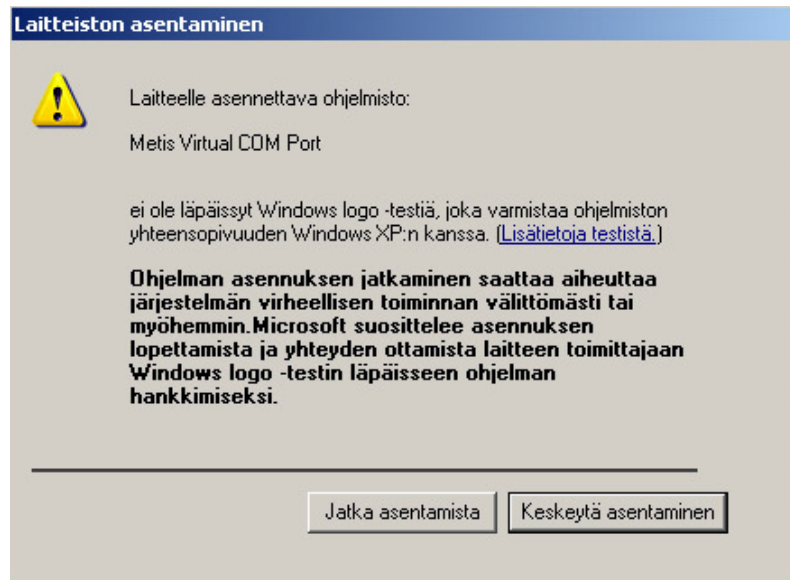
Laitteiston asentaminen

Laitteelle asennettava ohjelmisto:

Metis Virtual COM Port

ei ole läpäissyt Windows logo -testiä, joka varmistaa ohjelmiston yhteensopivuuden Windows XP:n kanssa. (Lisätietoja testistä.)

Ohjelman asennuksen jatkaminen saattaa aiheuttaa järjestelmän virheellisen toiminnan välittömästi tai myöhemmin.Microsoft suosittelee asennuksen lopettamista ja yhteyden ottamista laitteen toimittajaan Windows logo -testin läpäisseen ohjelman hankkimiseksi.

Jatka asentamista

Keskeytä asentaminen